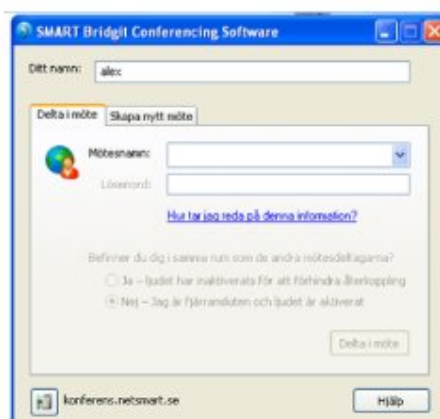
SMART Bridgit Conferencing Software

Ditt namn: alex

Delta i möte | Skapa nytt möte

Mötesnamn:

Lösenord:

Hur tar jag reda på denna information?

Befinner du dig i samma rum som de andra mötesdeltagarna?

Ja – ljudet har inaktiverats för att förhindra återkoppling

Nej – Jag är fjärranslutén och ljudet är aktiverat

Delta i möte

konferens.netsmart.se

Hjälp